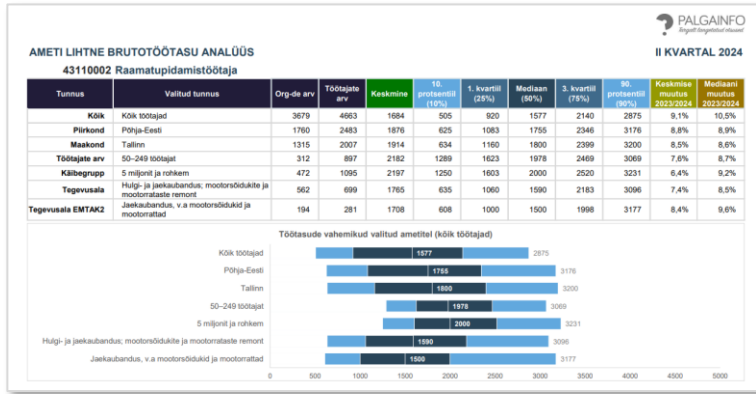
PALGAINFO
Rongaitt töötajatele

AMETI LIHTNE BRUTOTÖÖTASU ANALÜÜS

II KVARTAL 2024

43110002 Raamatupidamistöötaja

| Tunnus | Valitud tunnus | Org-de arv | Töötajate arv | Keskmine | 10. protsentiil (10%) | 1. kvartiil (25%) | Mediaan (50%) | 3. kvartiil (75%) | 90. protsentiil (90%) | Keskmise muutus 2023/2024 | Mediaani muutus 2023/2024 |
|---|---|---|---|---|---|---|---|---|---|---|---|
| Kõik | Kõik töötajad | 3679 | 4663 | 1684 | 505 | 920 | 1577 | 2140 | 2875 | 9,1% | 10,5% |
| Piirkond | Põhja-Eesti | 1760 | 2483 | 1876 | 625 | 1083 | 1755 | 2346 | 3176 | 8,8% | 8,9% |
| Maakond | Tallinn | 1315 | 2007 | 1914 | 634 | 1160 | 1800 | 2399 | 3200 | 8,5% | 8,6% |
| Töötajate arv | 50–249 töötajat | 312 | 897 | 2182 | 1289 | 1623 | 1978 | 2469 | 3069 | 7,6% | 8,7% |
| Käibegrupp | 5 miljonit ja rohkem | 472 | 1095 | 2197 | 1250 | 1603 | 2000 | 2520 | 3231 | 6,4% | 9,2% |
| Tegevusala | Hulgi- ja jaekaubandus; mootorsõidukite ja mootorrataste remont | 562 | 699 | 1765 | 635 | 1060 | 1590 | 2183 | 3096 | 7,4% | 8,5% |
| Tegevusala EMTAK2 | Jaekaubandus, v.a mootorsõidukid ja mootorrattad | 194 | 281 | 1708 | 608 | 1000 | 1500 | 1998 | 3177 | 8,4% | 9,6% |

Töötasude vahemikud valitud ametitel (kõik töötajad)

Kõik töötajad 1577 2875
Põhja-Eesti 1755 3176
Tallinn 1800 3200
50–249 töötajat 1978 3069
5 miljonit ja rohkem 2000 3231
Hulgi- ja jaekaubandus; mootorsõidukite ja mootorrataste remont 1590 3096
Jaekaubandus, v.a mootorsõidukid ja mootorrattad 1500 3177

0 500 1000 1500 2000 2500 3000 3500 4000 4500 5000